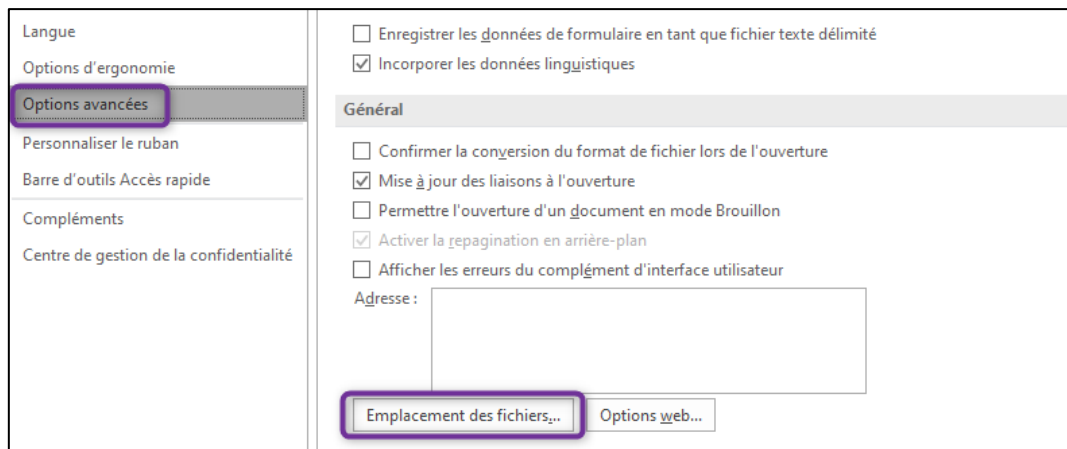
Langue
Options d'ergonomie
Options avancées
Personnaliser le ruban
Barre d'outils Accès rapide
Compléments
Centre de gestion de la confidentialité

Enregistrer les données de formulaire en tant que fichier texte délimité
Incorporer les données linguistiques

Général

Confirmer la conversion du format de fichier lors de l'ouverture
Mise à jour des liaisons à l'ouverture
Permettre l'ouverture d'un document en mode Brouillon
Activer la repagination en arrière-plan
Afficher les erreurs du complément d'interface utilisateur
Adresse :

Emplacement des fichiers...
Options web...